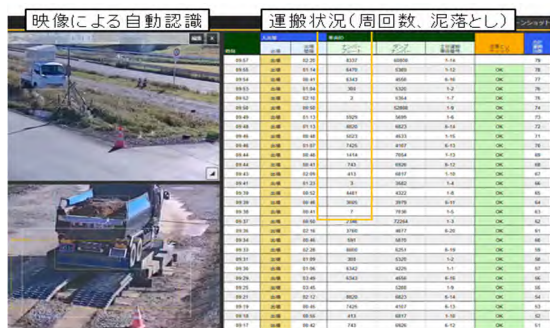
映像による自動認識

運搬状況(周回数、泥落とし)

ンショット

| 時刻 | 入出場 | 滞在時間 | | | | | | |
|---|---|---|---|---|---|---|---|---|
| 09:57 | 出場 | 02:25 | 4337 | 6005 | 1-14 | | OK | 78 |
| 09:55 | 出場 | 01:14 | 6476 | 5365 | 1-12 | | OK | 78 |
| 09:54 | 出場 | 00:41 | 6342 | 4556 | 6-16 | | OK | 77 |
| 09:53 | 出場 | 01:04 | 393 | 5326 | 1-2 | | OK | 76 |
| 09:52 | 出場 | 02:16 | 2 | 6364 | 1-7 | | OK | 76 |
| 09:50 | 出場 | 00:50 | | 52880 | 1-9 | | OK | 74 |
| 09:49 | 出場 | 01:13 | 2925 | 5899 | 1-6 | | OK | 73 |
| 09:48 | 出場 | 01:13 | 8826 | 6823 | 6-14 | | OK | 72 |
| 09:46 | 出場 | 00:48 | 6023 | 4635 | 1-15 | | OK | 71 |
| 09:46 | 出場 | 01:07 | 7426 | 4107 | 6-13 | | OK | 70 |
| 09:44 | 出場 | 00:46 | 1414 | 7054 | 1-13 | | OK | 69 |
| 09:44 | 出場 | 00:41 | 743 | 6926 | 6-12 | | OK | 68 |
| 09:43 | 出場 | 02:09 | 413 | 6817 | 1-10 | | OK | 67 |
| 09:41 | 出場 | 01:23 | 3 | 3682 | 1-4 | | OK | 66 |
| 09:39 | 出場 | 00:52 | 4481 | 4322 | 1-8 | | OK | 65 |
| 09:39 | 出場 | 00:46 | 3695 | 2976 | 6-11 | | OK | 64 |
| 09:38 | 出場 | 00:41 | 7 | 7536 | 1-5 | | OK | 63 |
| 09:37 | 出場 | 00:58 | 2196 | 72264 | 1-3 | | OK | 62 |
| 09:36 | 出場 | 02:16 | 3760 | 4677 | 6-20 | | OK | 61 |
| 09:34 | 出場 | 00:46 | 591 | 5870 | | | OK | 60 |
| 09:33 | 出場 | 02:28 | 8005 | 6251 | 6-19 | | OK | 59 |
| 09:31 | 出場 | 01:09 | 359 | 6326 | 1-2 | | OK | 58 |
| 09:30 | 出場 | 01:06 | 6342 | 4226 | 1-1 | | OK | 57 |
| 09:29 | 出場 | 03:49 | 6343 | 4656 | 6-16 | | OK | 56 |
| 09:25 | 出場 | 03:45 | | 5200 | 1-9 | | OK | 55 |
| 09:21 | 出場 | 02:12 | 8826 | 6823 | 6-14 | | OK | 54 |
| 09:19 | 出場 | 00:55 | 7426 | 4107 | 6-13 | | OK | 53 |
| 09:18 | 出場 | 00:55 | 413 | 6817 | 1-10 | | OK | 52 |
| 09:17 | 出場 | 00:42 | 743 | 6926 | 6-12 | | OK | 51 |